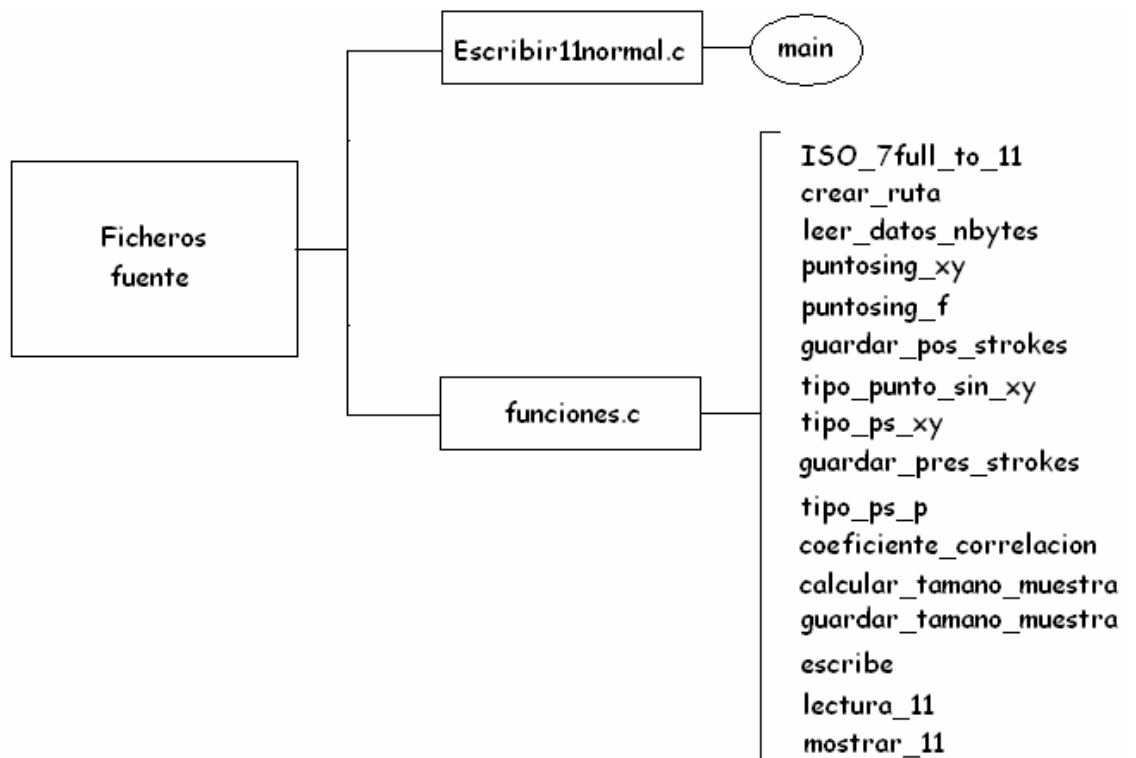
Ficheros fuente

Escribir11normal.c

main

funciones.c

ISO_7full_to_11
crear_ruta
leer_datos_nbytes
puntosing_xy
puntosing_f
guardar_pos_strokes
tipo_punto_sin_xy
tipo_ps_xy
guardar_pres_strokes
tipo_ps_p
coeficiente_correlacion
calcular_tamano_muestra
guardar_tamano_muestra
escribe
lectura_11
mostrar_11